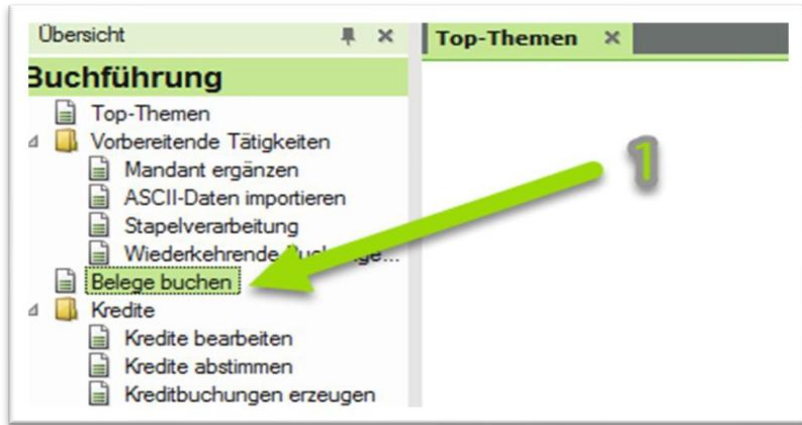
Übersicht

Top-Themen

Buchführung

Top-Themen

Vorbereitende Tätigkeiten

Mandant ergänzen

ASCII-Daten importieren

Stapelverarbeitung

Wiederkehrende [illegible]...

Belege buchen

Kredite

Kredite bearbeiten

Kredite abstimmen

Kreditbuchungen erzeugen

1